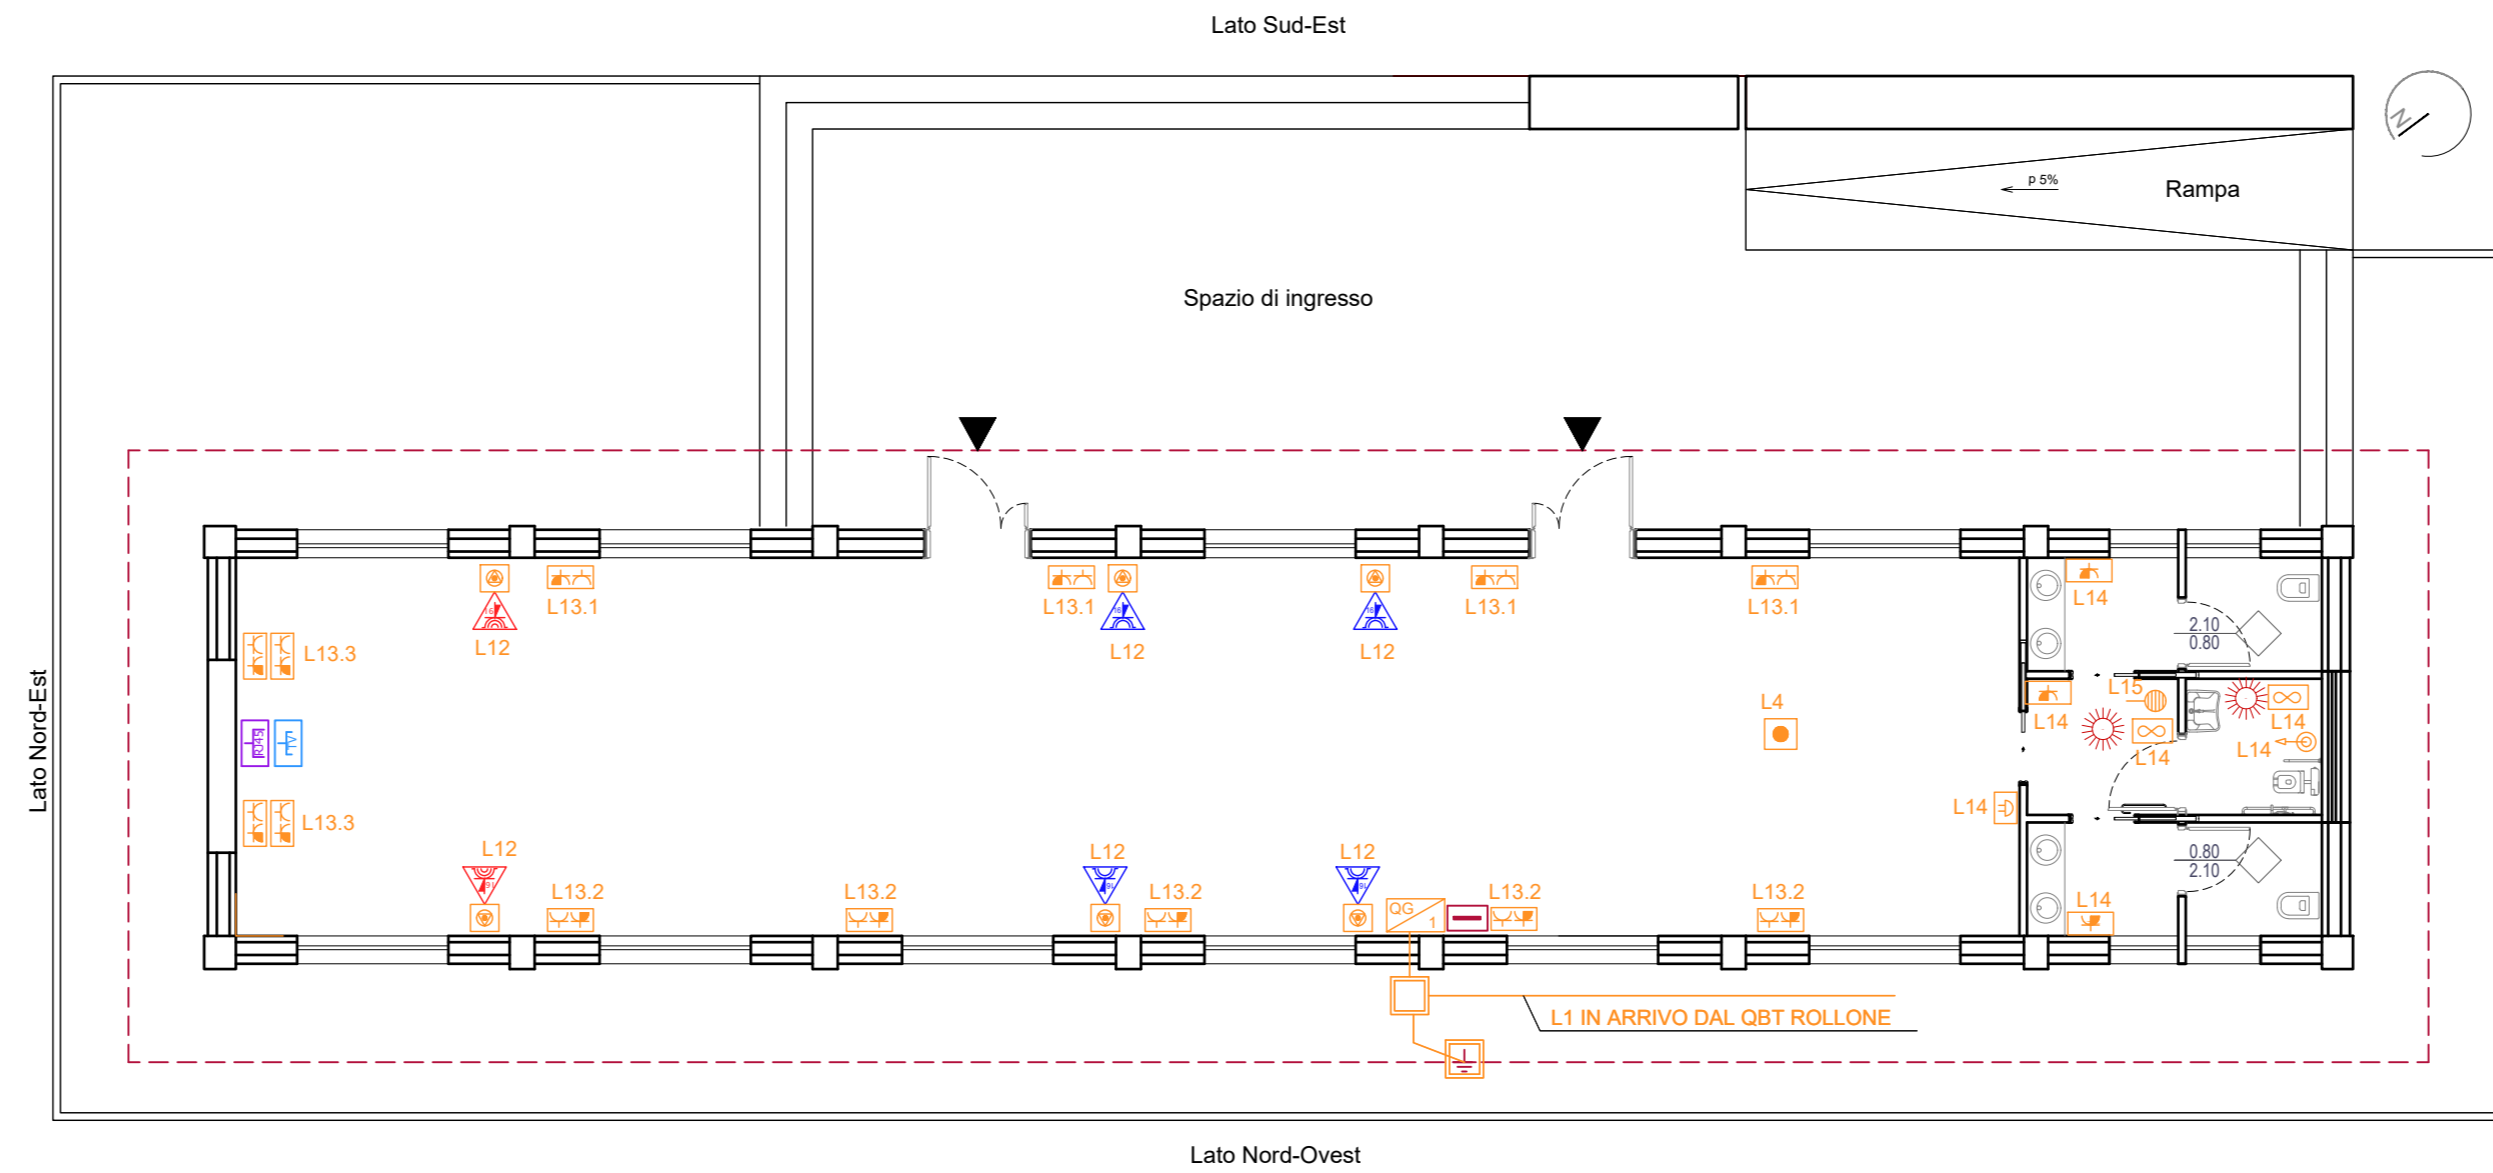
Lato Sud-Est

p 5%

Rampa

Spazio di ingresso

Lato Nord-Est

L13.1

L12

L13.1

L12

L12

L13.1

L13.1

L14

2.10
0.80

L13.3

L4

L15

L14

L14

L14

L14

L14

L13.3

L14

0.80
2.10

L12

L12

L12

L13.2

L13.2

L13.2

L13.2

L13.2

L14

QG
1

L1 IN ARRIVO DAL QBT ROLLONE

Lato Nord-Ovest